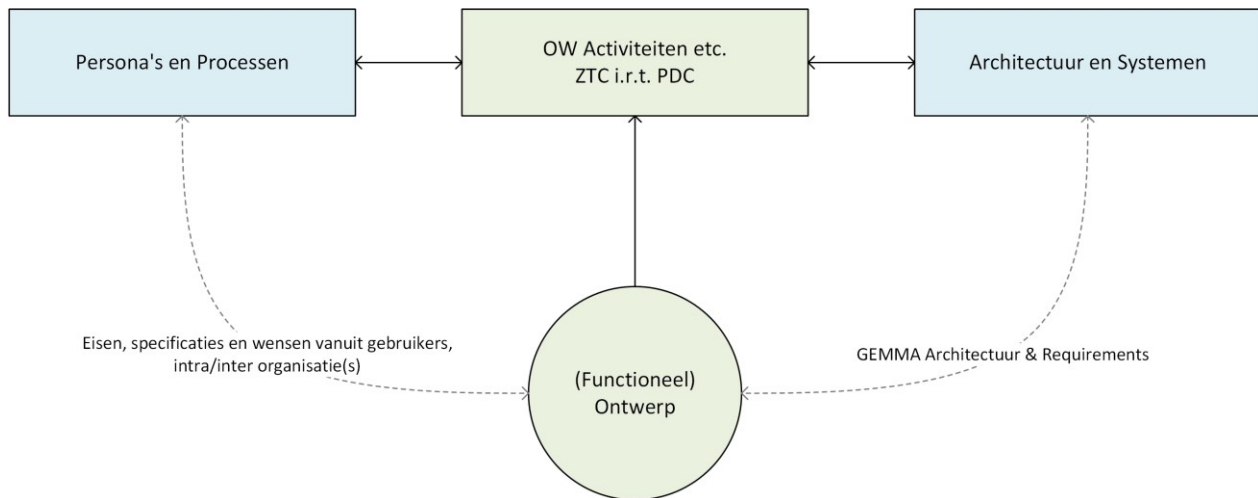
Persona's en Processen

OW Activiteiten etc.
ZTC i.r.t. PDC

Architectuur en Systemen

Eisen, specificaties en wensen vanuit gebruikers, intra/inter organisatie(s)

(Functioneel) Ontwerp

GEMMA Architectuur & Requirements